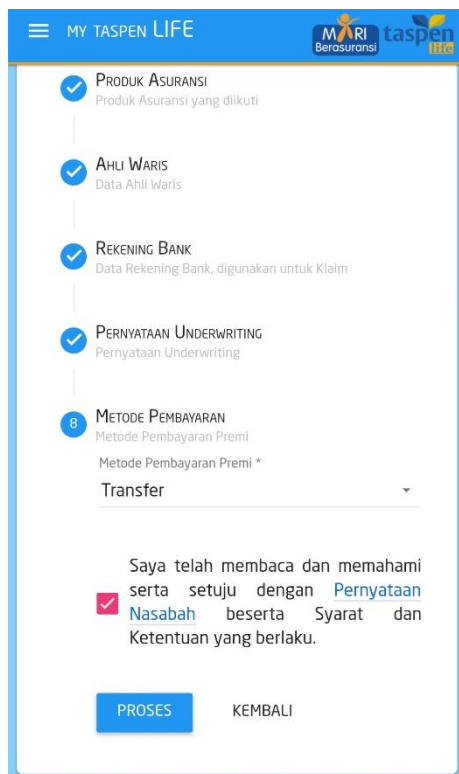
MY TASPEN LIFE

MARI Berasuransi

taspen life

PRODUK ASURANSI
Produk Asuransi yang diikuti

AHLI WARIS
Data Ahli Waris

REKENING BANK
Data Rekening Bank, digunakan untuk Klaim

PERNYATAAN UNDERWRITING
Pernyataan Underwriting

8 METODE PEMBAYARAN
Metode Pembayaran Premi

Metode Pembayaran Premi *
Transfer

Saya telah membaca dan memahami serta setuju dengan Pernyataan Nasabah beserta Syarat dan Ketentuan yang berlaku.

PROSES
KEMBALI